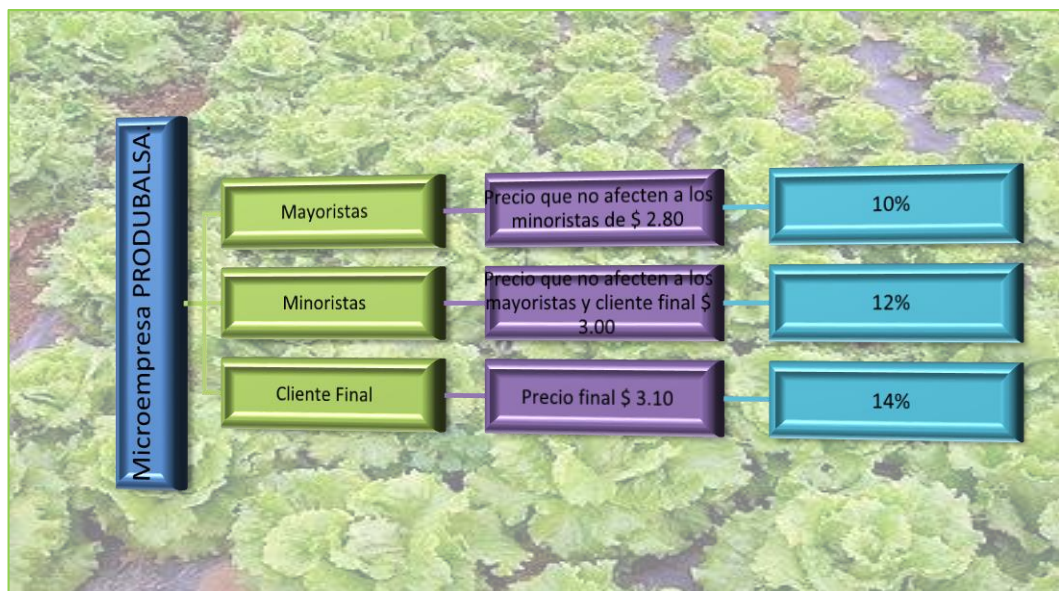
Microempresa PRODUBALSA

Mayoristas

Precio que no afecten a los minoristas de $ 2.80

10%

Minoristas

Precio que no afecten a los mayoristas y cliente final $ 3.00

12%

Cliente Final

Precio final $ 3.10

14%